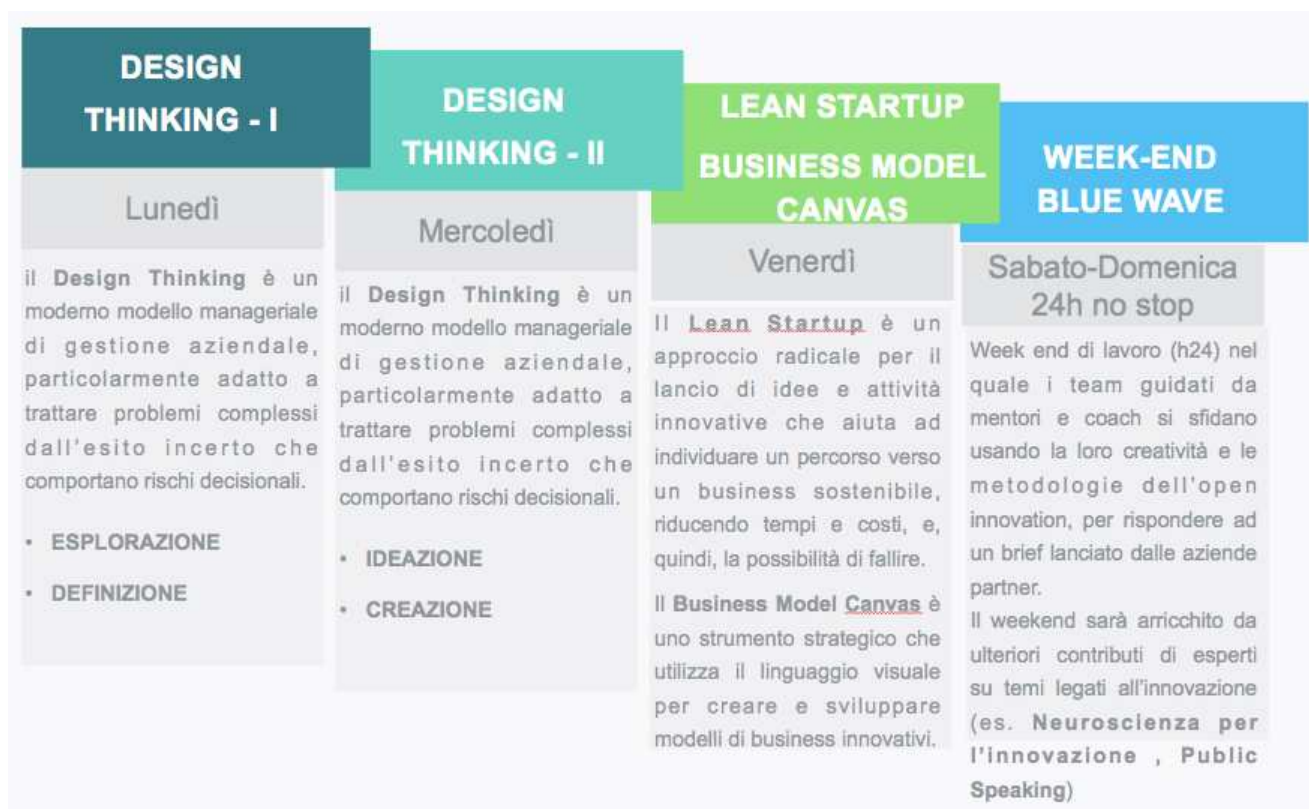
DESIGN THINKING - I

Lunedì

il Design Thinking è un moderno modello manageriale di gestione aziendale, particolarmente adatto a trattare problemi complessi dall'esito incerto che comportano rischi decisionali.

• ESPLORAZIONE
• DEFINIZIONE

DESIGN THINKING - II

Mercoledì

il Design Thinking è un moderno modello manageriale di gestione aziendale, particolarmente adatto a trattare problemi complessi dall'esito incerto che comportano rischi decisionali.

• IDEAZIONE
• CREAZIONE

LEAN STARTUP
BUSINESS MODEL CANVAS

Venerdì

Il Lean Startup è un approccio radicale per il lancio di idee e attività innovative che aiuta ad individuare un percorso verso un business sostenibile, riducendo tempi e costi, e, quindi, la possibilità di fallire.

Il Business Model Canvas è uno strumento strategico che utilizza il linguaggio visuale per creare e sviluppare modelli di business innovativi.

WEEK-END
BLUE WAVE

Sabato-Domenica
24h no stop

Week end di lavoro (h24) nel quale i team guidati da mentori e coach si sfidano usando la loro creatività e le metodologie dell'open innovation, per rispondere ad un brief lanciato dalle aziende partner.
Il weekend sarà arricchito da ulteriori contributi di esperti su temi legati all'innovazione (es. Neuroscienza per l'innovazione , Public Speaking)